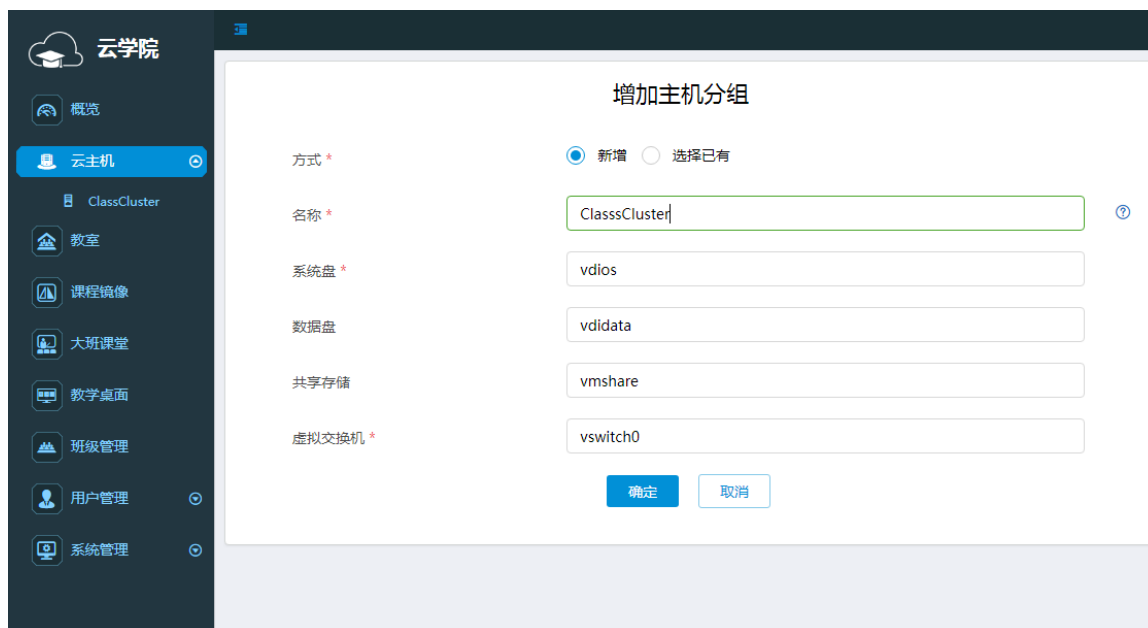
云学院

概览

云主机

ClassCluster

教室

课程镜像

大班课堂

教学桌面

班级管理

用户管理

系统管理

增加主机分组

方式 *

新增

选择已有

名称 *

ClasssCluster

系统盘 *

vdios

数据盘

vdidata

共享存储

vmshare

虚拟交换机 *

vswitch0

确定

取消